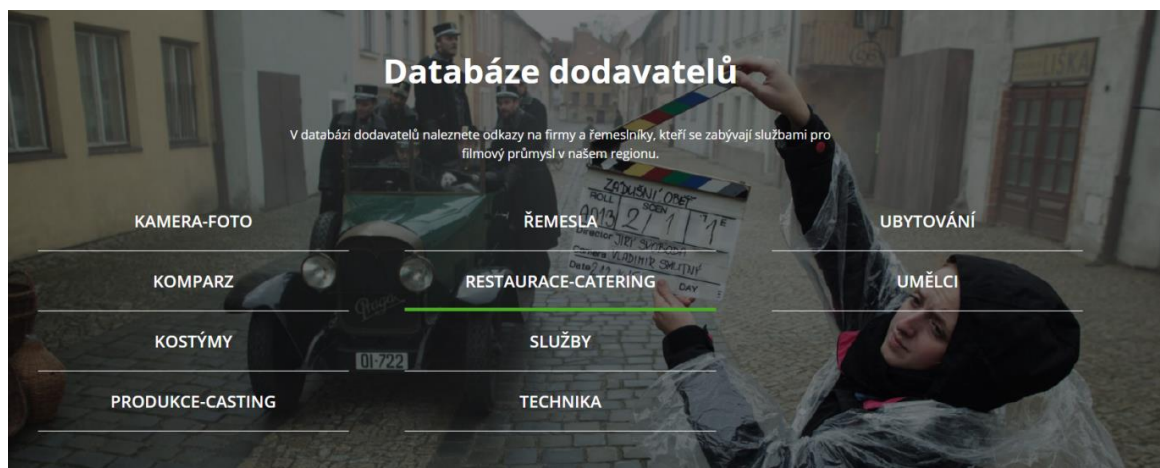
Databáze dodavatelů

V databázi dodavatelů naleznete odkazy na firmy a řemeslníky, kteří se zabývají službami pro filmový průmysl v našem regionu.

KAMERA-FOTO

ŘEMESLA

UBYTOVÁNÍ

KOMPARZ

RESTAURACE-CATERING

UMĚLCI

KOSTÝMY

SLUŽBY

PRODUKCE-CASTING

TECHNIKA

ZADUŠNÍ OBEŤ
ROLL SCENE
2013 2 1 1 E
Director JIŘÍ SVOBODA
Camera VLADIMÍR SMUTNÝ
Date
DAY

Praga
DI-722